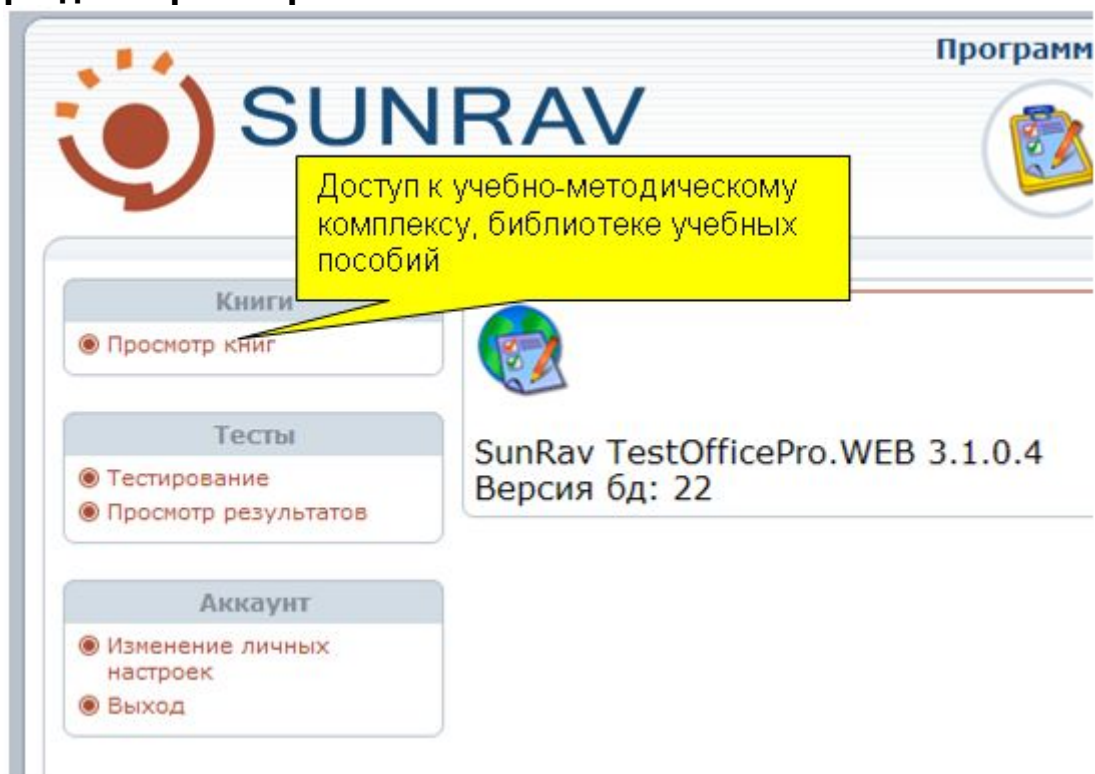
Программ

SUNRAV

Доступ к учебно-методическому комплексу, библиотеке учебных пособий

Книги
Просмотр книг

Тесты
Тестирование
Просмотр результатов

Аккаунт
Изменение личных настроек
Выход

SunRav TestOfficePro.WEB 3.1.0.4
Версия бд: 22